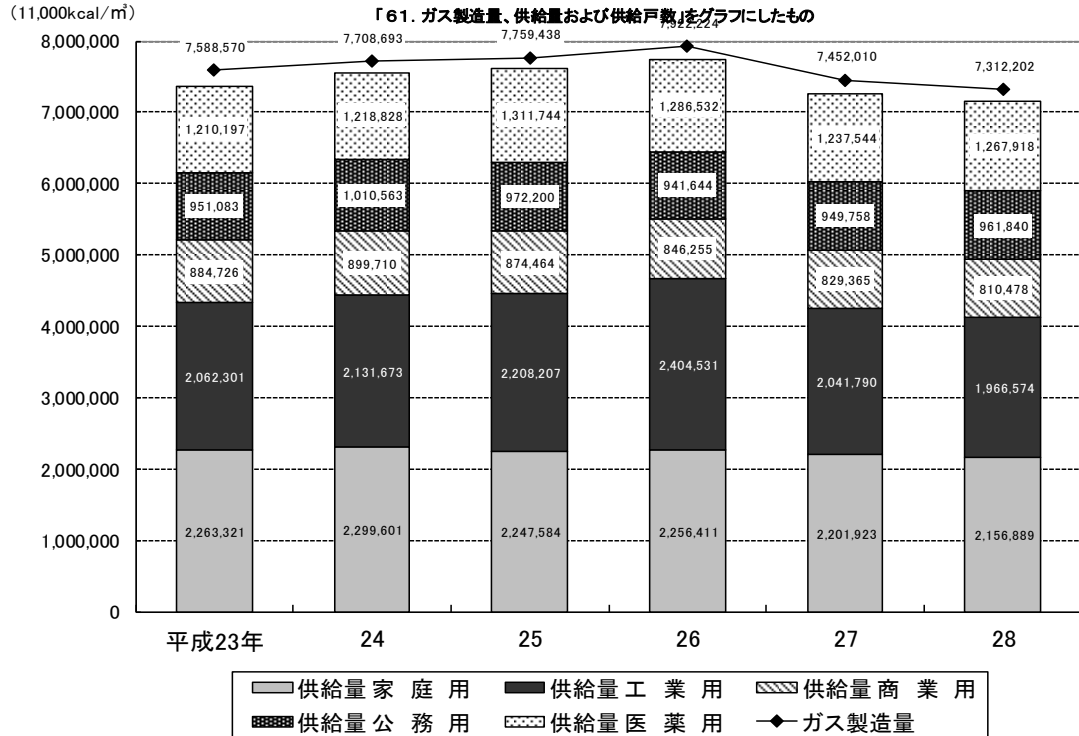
（11,000kcal/㎥）

「61．ガス製造量、供給量および供給戸数」をグラフにしたもの

8,000,000
7,000,000
6,000,000
5,000,000
4,000,000
3,000,000
2,000,000
1,000,000
0

7,588,570
7,708,693
7,759,438
7,922,224
7,452,010
7,312,202

| | 平成23年 | 24 | 25 | 26 | 27 | 28 |
|---|---|---|---|---|---|---|
| 供給量医薬用 | 1,210,197 | 1,218,828 | 1,311,744 | 1,286,532 | 1,237,544 | 1,267,918 |
| 供給量公務用 | 951,083 | 1,010,563 | 972,200 | 941,644 | 949,758 | 961,840 |
| 供給量商業用 | 884,726 | 899,710 | 874,464 | 846,255 | 829,365 | 810,478 |
| 供給量工業用 | 2,062,301 | 2,131,673 | 2,208,207 | 2,404,531 | 2,041,790 | 1,966,574 |
| 供給量家庭用 | 2,263,321 | 2,299,601 | 2,247,584 | 2,256,411 | 2,201,923 | 2,156,889 |

供給量家 庭 用　供給量工 業 用　供給量商 業 用
供給量公 務 用　供給量医 薬 用　ガス製造量